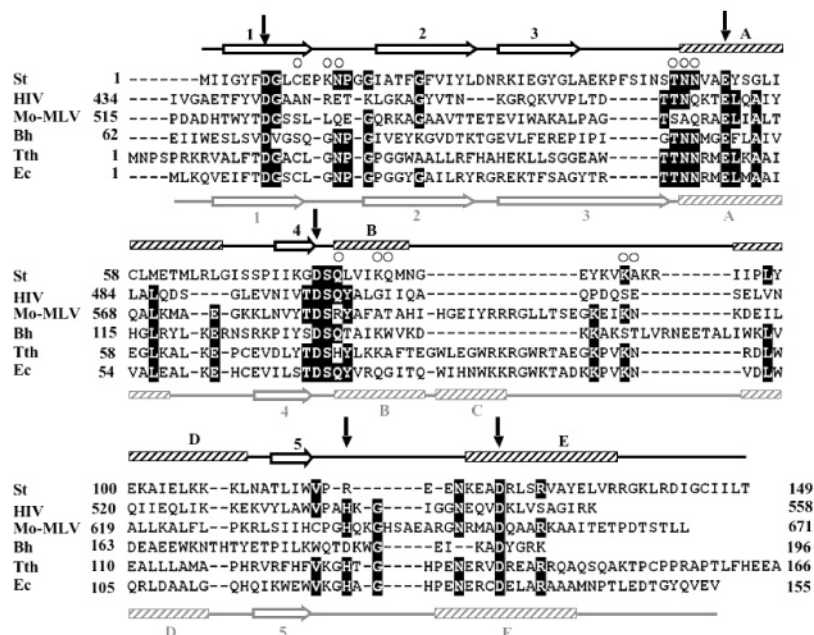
1 2 3 A

St 1 -------MIIGYFDGLCEPKNPGGIATFGFVIYLDNRKIEGYGLAEKPFSINSTNNVAEYSGLI
HIV 434 ----IVGAETFYVDGAAN-RET-KLGKAGYVTN---KGRQKVVPLTD------TTNQKTELQAIY
Mo-MLV 515 -----PDADHTWYTDGSSL-LQE-GQRKAGAAVTTETEVIWAKALPAG------TSAQRAELIALT
Bh 62 ----EIIWESLSVDVGSQ-GNP-CIVEYKGVDTKTGEVLFEREPIPI------GTNNMGEFLAIV
Tth 1 MNPSPRKRVALFTDGACL-GNP-GPGGWAALLRFHAHEKLLSGGEAW------TTNNRMELKAAI
Ec 1 ----MLKQVEIFTDGSCL-GNP-GPGGYGAILRYRGREKTFSAGYTR------TTNNRMELMAAI

1 2 3 A

4 B

St 58 CLMETMLRLGISSPIIKGDSDLVIKQMNG-----------------EYKVKAKR-------IIPLY
HIV 484 LALQDS----GLEVNIVTDSQYALGIIQA--------------QPDQSE-----------SELVN
Mo-MLV 568 QALKMA--E-GKKLNVYTDSRYAFATAHI-HGEIYRRRGLLTSEGKEIKN---------KDEIL
Bh 115 HGLRYL-KERNSRKPIYSDSQTAIKWVKD---------------KKAKSTLVRNEETALIWKLV
Tth 58 EGLKAL-KE-PCEVDLYTDSHYLKKAFTEGWLEGWRKRGWRTAEGKPVKN------------RDLW
Ec 54 VALEAL-KE-HCEVILSTDSQYVRQGITQ-WIHNWKKRGWKTADKKPVKN------------VDLW

4 B C

D 5 E

St 100 EKAIELKK---KLNATLIWVP-R--------E-ENKEADRLSRVAYELVRRGKLRDIGCIILT 149
HIV 520 QIIEQLIK--KEKVYLAWVPAHK-G-----IGGNEQVDKLVSAGIRK 558
Mo-MLV 619 ALLKALFL---PKRLSIIHCPGHQKGHSAEARGNRMADQAARKAAITETPDTSTLL 671
Bh 163 DEAEEWKNTHTYETPILKWQTDKWG-----EI--KADYGRK 196
Tth 110 EALLLAMA---PHRVRFHFVKGHT-G---HPENERVDREARRQAQSQAKTPCPPRAPTLFHEEA 166
Ec 105 QRLDAALG---QHQIKWEWVKGHA-G---HPENERCDELARAAAMNPTLEDTGYQVEV 155

D 5 E